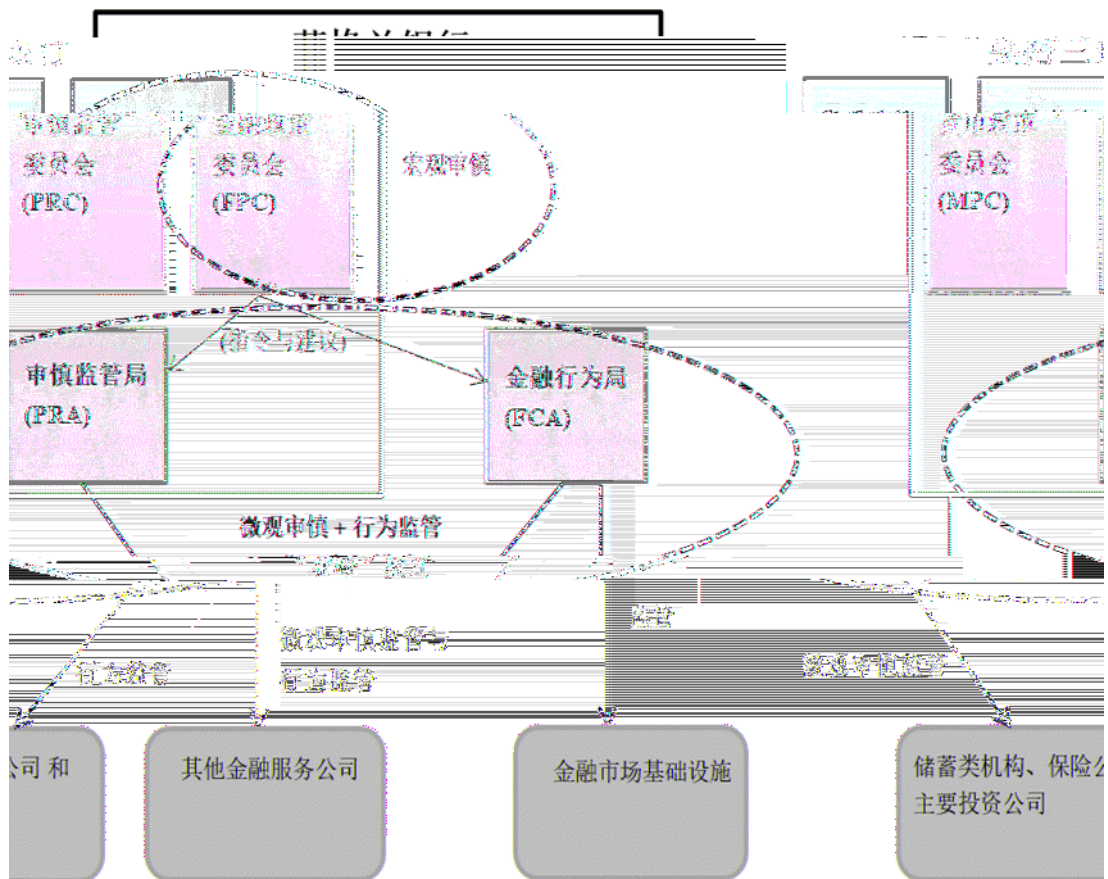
英格兰银行

审慎监管
委员会
(PRC)

金融政策
委员会
(FPC)

宏观审慎

货币政策
委员会
(MPC)

(指令与建议)

审慎监管局
(PRA)

金融行为局
(FCA)

微观审慎 + 行为监管

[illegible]

行为监管

微观审慎监管与
行为监管

监管

微观审慎监管

公司 和

其他金融服务公司

金融市场基础设施

储蓄类机构、保险公
主要投资公司